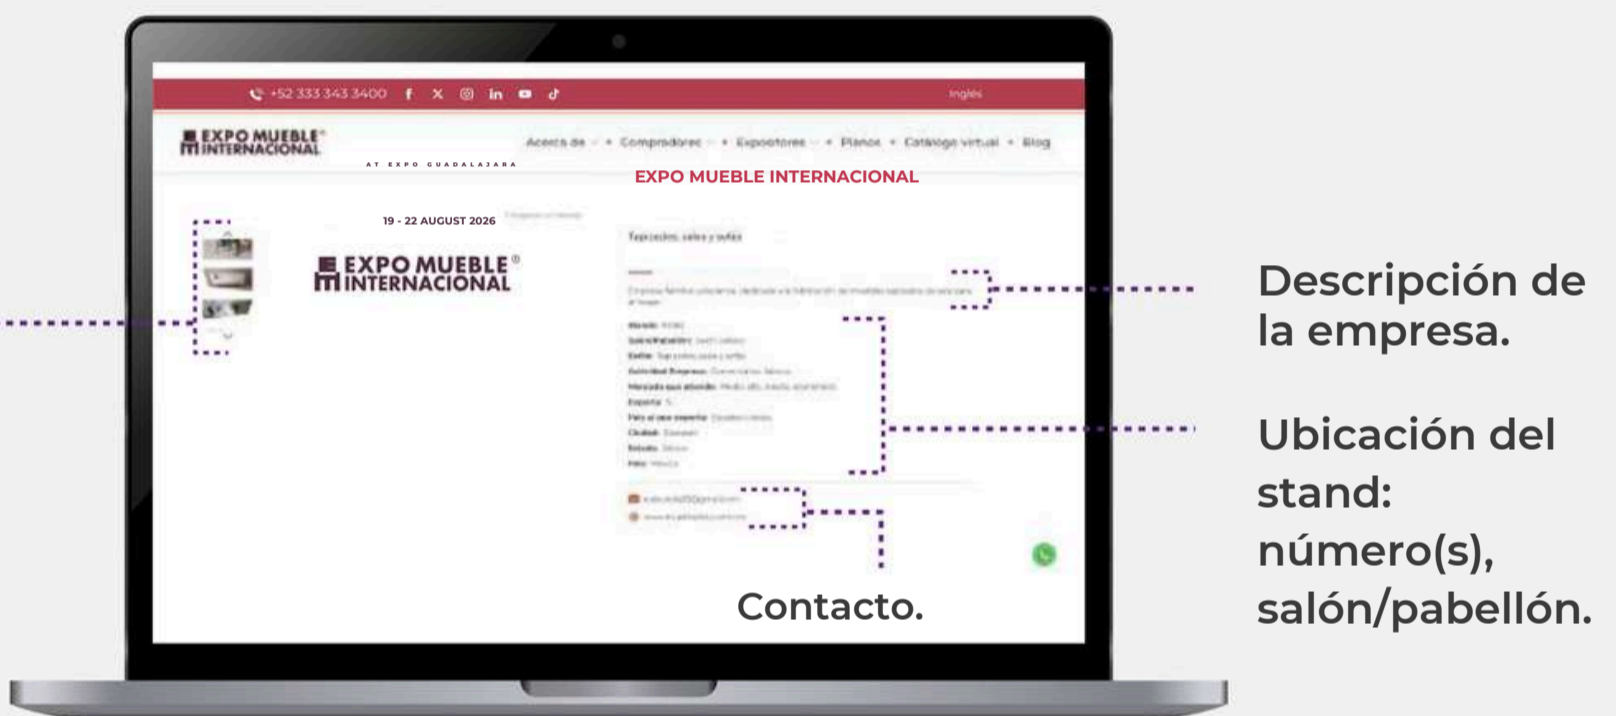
+52 333 343 3400

Inglés

EXPO MUEBLE® INTERNACIONAL

AT EXPO GUADALAJARA

Acerca de · Compradores · Expositores · Planos · Catalogo virtual · Blog

EXPO MUEBLE INTERNACIONAL

19 - 22 AUGUST 2026

EXPO MUEBLE® INTERNACIONAL

Tapicedos, salas y sofás

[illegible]

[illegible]

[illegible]

Descripción de la empresa.

Ubicación del stand: número(s), salón/pabellón.

Contacto.